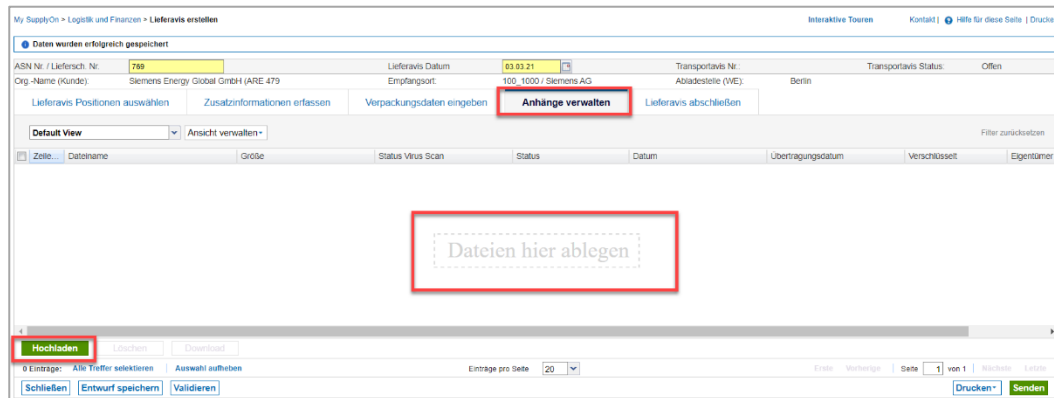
My SupplyOn > Logistik und Finanzen > Lieferavis erstellen

Interaktive Touren  Kontakt | Hilfe für diese Seite | Drucken

Daten wurden erfolgreich gespeichert

| ASN Nr. / Liefersch. Nr. | 789 | Lieferavis Datum | 03.03.21 | Transportavis Nr. | | Transportavis Status: | Offen |
|---|---|---|---|---|---|---|---|
| Org.-Name (Kunde): | Siemens Energy Global GmbH (ARE 479 | Empfangsort: | 100_1000 / Siemens AG | Abladestelle (WE): | Berlin | | |

Lieferavis Positionen auswählen | Zusatzinformationen erfassen | Verpackungsdaten eingeben | Anhänge verwalten | Lieferavis abschließen

Default View | Ansicht verwalten

Filter zurücksetzen

| Zeile... | Dateiname | Größe | Status Virus Scan | Status | Datum | Übertragungsdatum | Verschlüsselt | Eigentümer |
|---|---|---|---|---|---|---|---|---|

Dateien hier ablegen

Hochladen  Löschen  Download

0 Einträge: Alle Treffer selektieren | Auswahl aufheben  Einträge pro Seite 20  Erste  Vorherige  Seite 1 von 1  Nächste  Letzte

Schließen  Entwurf speichern  Validieren  Drucken  Senden